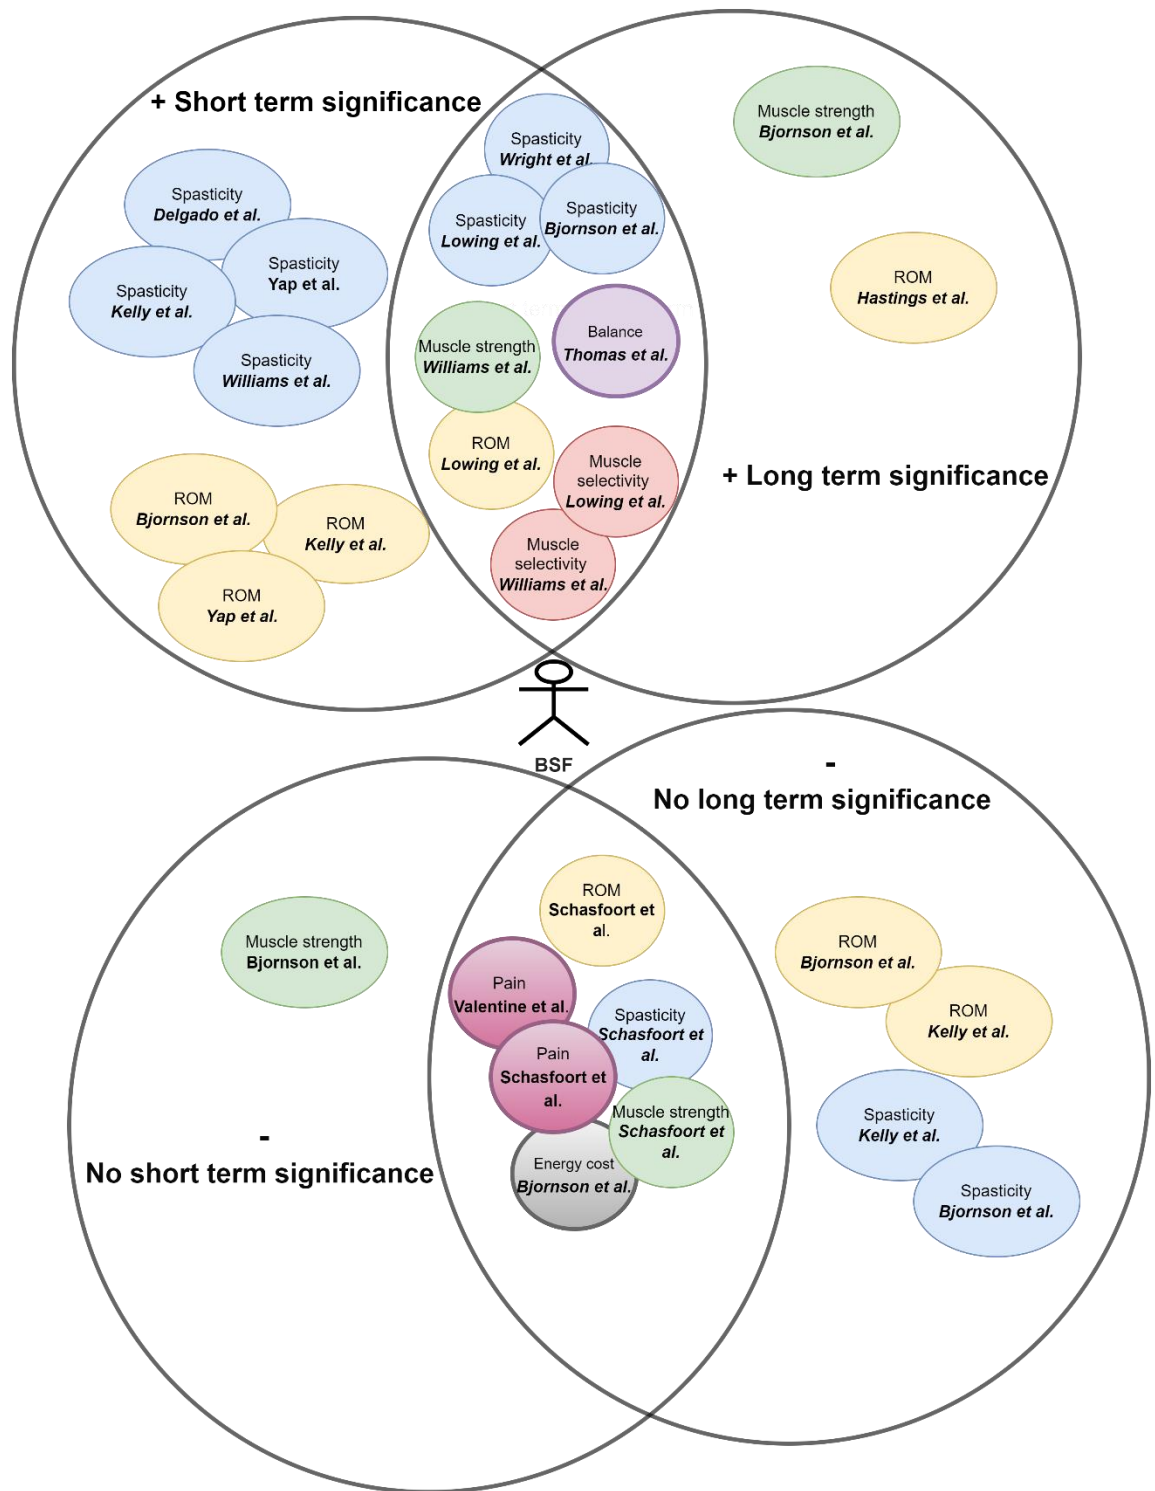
+ Short term significance

Spasticity
Delgado et al.

Spasticity
Yap et al.

Spasticity
Kelly et al.

Spasticity
Williams et al.

ROM
Bjornson et al.

ROM
Kelly et al.

ROM
Yap et al.

Spasticity
Wright et al.

Spasticity
Lowing et al.

Spasticity
Bjornson et al.

Muscle strength
Williams et al.

Balance
Thomas et al.

ROM
Lowing et al.

Muscle selectivity
Lowing et al.

Muscle selectivity
Williams et al.

Muscle strength
Bjornson et al.

ROM
Hastings et al.

+ Long term significance

BSF

-
No long term significance

Muscle strength
Bjornson et al.

ROM
Schasfoort et al.

Pain
Valentine et al.

Spasticity
Schasfoort et al.

Pain
Schasfoort et al.

Muscle strength
Schasfoort et al.

Energy cost
Bjornson et al.

ROM
Bjornson et al.

ROM
Kelly et al.

Spasticity
Kelly et al.

Spasticity
Bjornson et al.

-
No short term significance